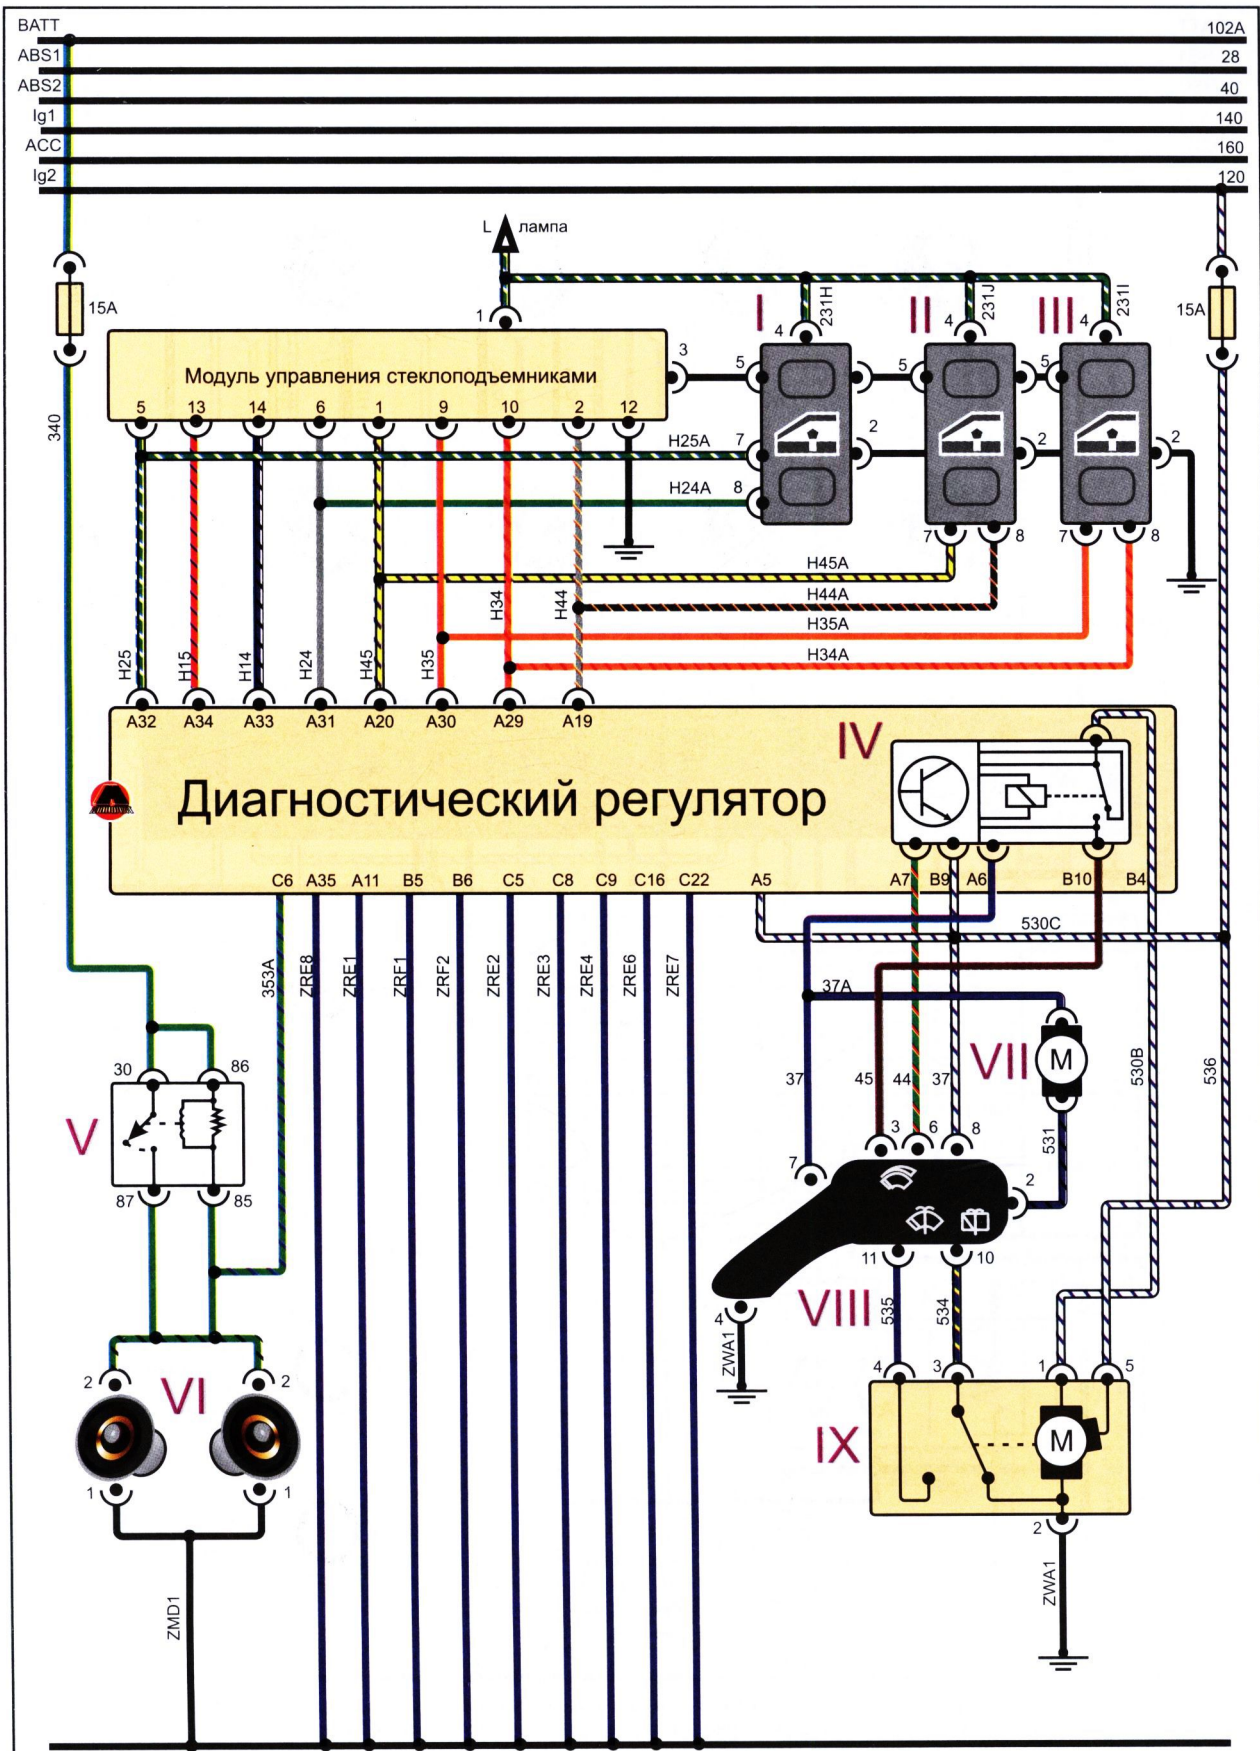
BATT
ABS1
ABS2
Ig1
ACC
Ig2
102A
28
40
140
160
120

L лампа
1
15A
15A
340
Модуль управления стеклоподъемниками
5 13 14 6 1 9 10 2 12
3
I II III
4 231H 4 231J 4 231I
5 5 5
7 2 2 2
H25A
H24A 8
7 8 7 8
H45A
H44A
H35A
H34A
H34 H44
H25 H15 H14 H24 H45 H35
A32 A34 A33 A31 A20 A30 A29 A19
IV
Диагностический регулятор
C6 A35 A11 B5 B6 C5 C8 C9 C16 C22 A5 A7 B9 A6 B10 B4
530C
353A ZRE8 ZRE1 ZRF1 ZRF2 ZRE2 ZRE3 ZRE4 ZRE6 ZRE7
37A
VII M
37 45 44 37
530B
536
3 6 8
531
7
2
V
30 86
87 85
11 10
4
VIII
535 534
ZWA1
VI
2 2
1 1
ZMD1
4 3 1 5
IX M
2
ZWA1